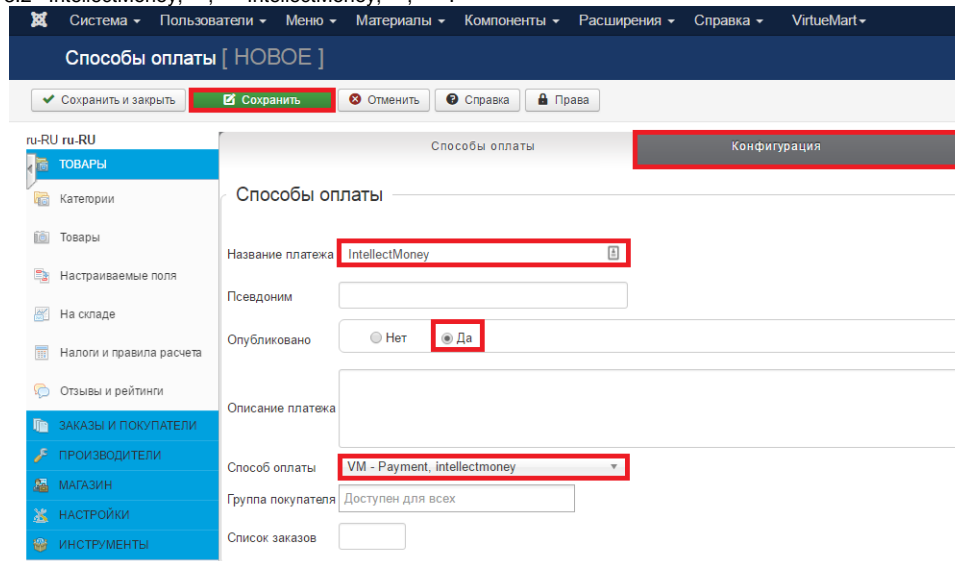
Система ▾ Пользователи ▾ Меню ▾ Материалы ▾ Компоненты ▾ Расширения ▾ Справка ▾ VirtueMart ▾

Способы оплаты [ НОВОЕ ]

Сохранить и закрыть | Сохранить | Отменить | Справка | Права

ru-RU ru-RU
ТОВАРЫ
Категории
Товары
Настраиваемые поля
На складе
Налоги и правила расчета
Отзывы и рейтинги
ЗАКАЗЫ И ПОКУПАТЕЛИ
ПРОИЗВОДИТЕЛИ
МАГАЗИН
НАСТРОЙКИ
ИНСТРУМЕНТЫ

Способы оплаты | Конфигурация

Способы оплаты

Название платежа IntellectMoney
Псевдоним
Опубликовано Нет Да
Описание платежа
Способ оплаты VM - Payment, intellectmoney
Группа покупателя Доступен для всех
Список заказов